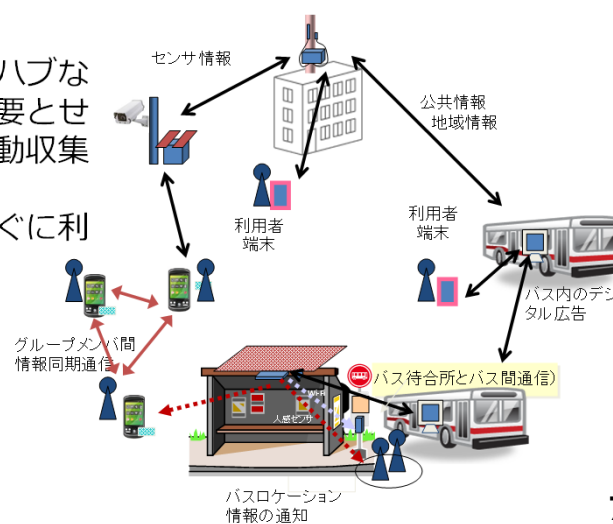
ハブな
要とせ
動収集

ぐに利

センサ情報

公共情報
地域情報

利用者
端末

利用者
端末

バス内のデジタル広告

グループメンバ間
情報同期通信

バス待合所とバス間通信)

Wi-Fi

人感センサ

バスロケーション
情報の通知